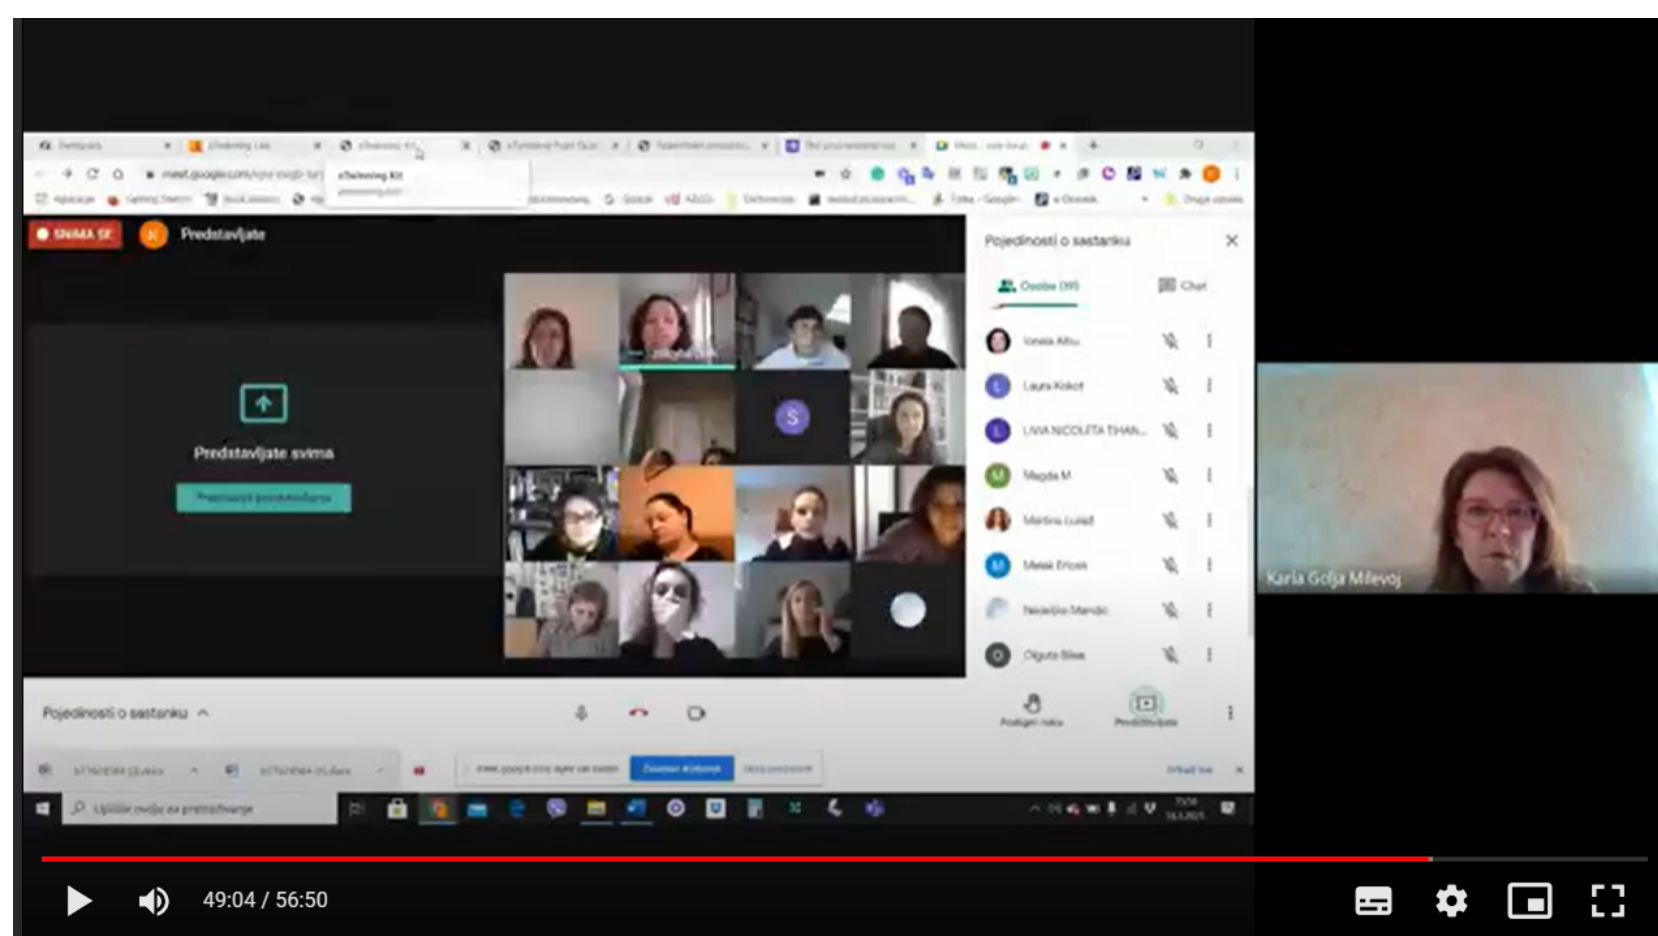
eTwinning Kit

meet.google.com

SNIMA SE

Predstavljate

Predstavljate svima

Pojedinosti o sastanku

Osobe (19)

Chat

Ionela Aftu

Laura Kokot

LIVIA NICOLETA THAN...

Magda M

Martina Lukač

Melek Ericek

Nevenka Mandić

Olgica Bilen

Karla Golja Milevoj

Pojedinosti o sastanku

Podigni ruku

Predstavljate

Zaustavi dijeljenje

Upišite ovdje za pretraživanje

49:04 / 56:50